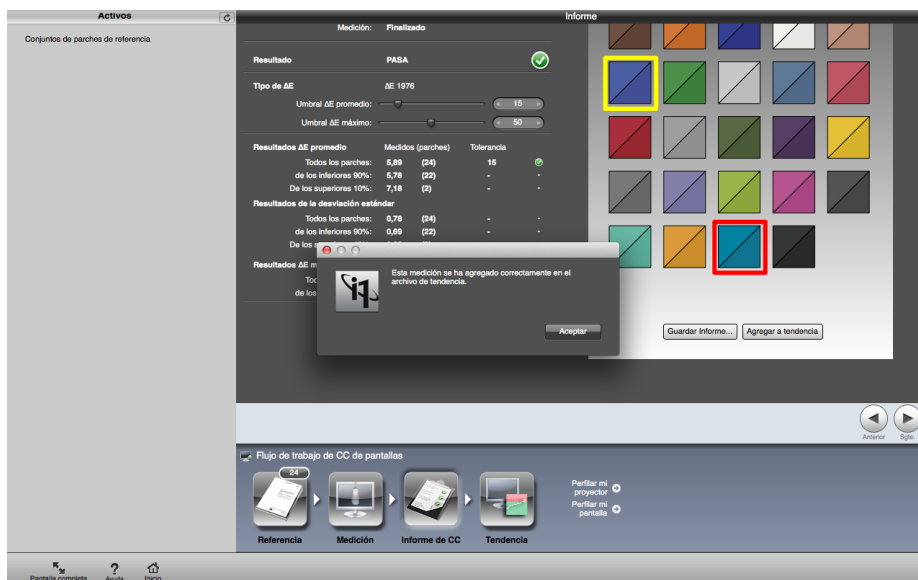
Activos

Conjuntos de parches de referencia

Informe

Medición: Finalizado

Resultado PASA

Tipo de ΔE ΔE 1976

Umbral ΔE promedio: 15

Umbral ΔE máximo: 50

| Resultados ΔE promedio | Medidos (parches) | | Tolerancia | |
|---|---|---|---|---|
| Todos los parches: | 5,89 | (24) | 15 | |
| de los inferiores 90%: | 5,78 | (22) | - | - |
| De los superiores 10%: | 7,18 | (2) | - | - |
| Resultados de la desviación estándar | | | | |
| Todos los parches: | 0,78 | (24) | - | - |
| de los inferiores 90%: | 0,69 | (22) | - | - |
| De los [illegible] | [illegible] | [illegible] | - | - |

Resultados ΔE m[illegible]

Tod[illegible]

de los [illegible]

Esta medición se ha agregado correctamente en el archivo de tendencia.

Aceptar

Guardar Informe... Agregar a tendencia

Anterior Sigte.

Flujo de trabajo de CC de pantallas

24

Referencia Medición Informe de CC Tendencia

Perfilar mi proyector

Perfilar mi pantalla

Pantalla completa Ayuda Inicio